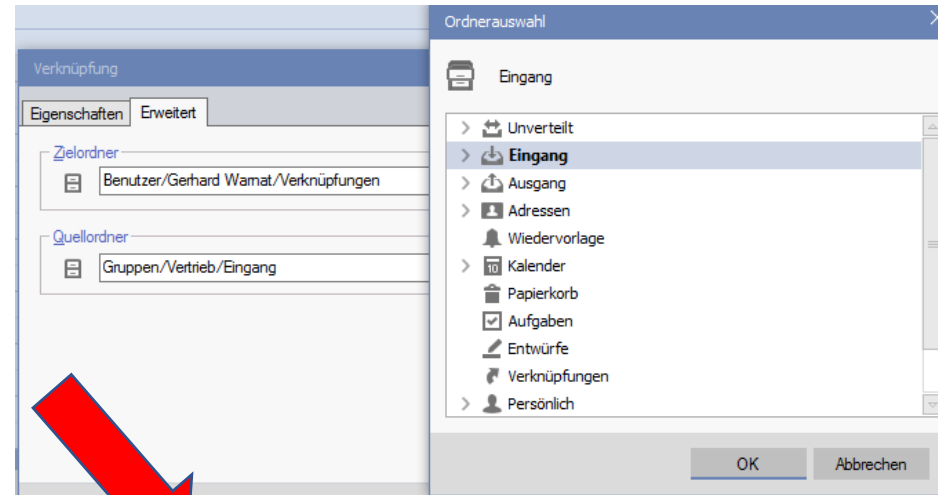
Verknüpfung

Eigenschaften
Erweitert

Zielordner
Benutzer/Gerhard Warnat/Verknüpfungen

Quellordner
Gruppen/Vertrieb/Eingang

Ordnerauswahl

Eingang

Unverteilt
Eingang
Ausgang
Adressen
Wiedervorlage
Kalender
Papierkorb
Aufgaben
Entwürfe
Verknüpfungen
Persönlich

OK
Abbrechen